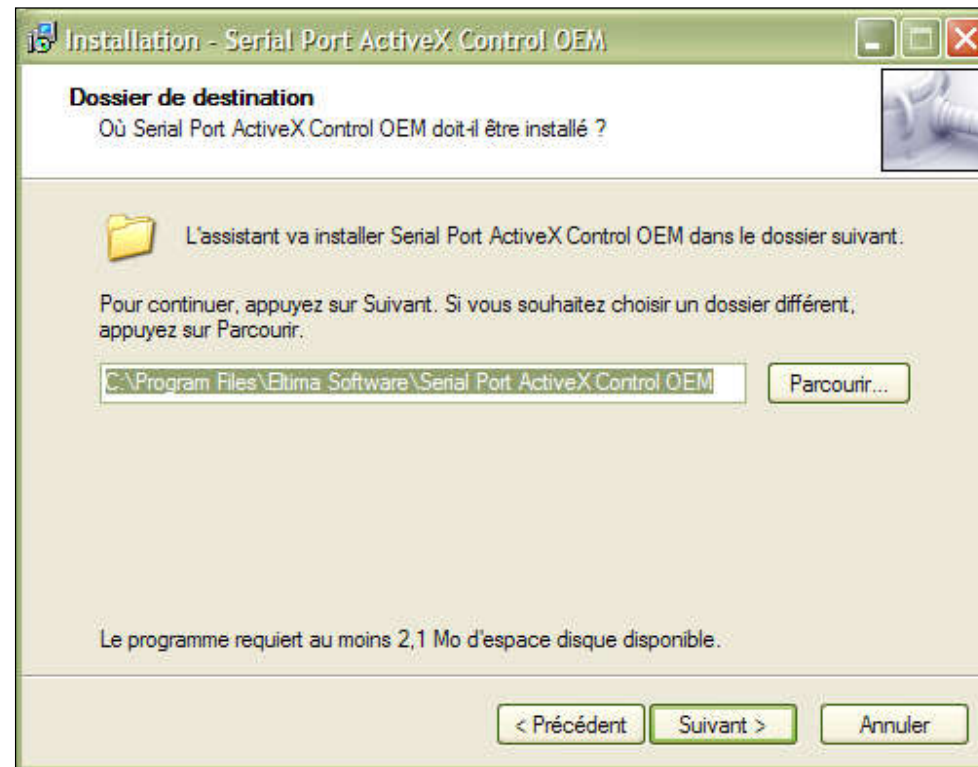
Installation - Serial Port ActiveX Control OEM

Dossier de destination
Où Serial Port ActiveX Control OEM doit-il être installé ?

L'assistant va installer Serial Port ActiveX Control OEM dans le dossier suivant.

Pour continuer, appuyez sur Suivant. Si vous souhaitez choisir un dossier différent, appuyez sur Parcourir.

C:\Program Files\Eltima Software\Serial Port ActiveX Control OEM

Parcourir...

Le programme requiert au moins 2,1 Mo d'espace disque disponible.

< Précédent

Suivant >

Annuler